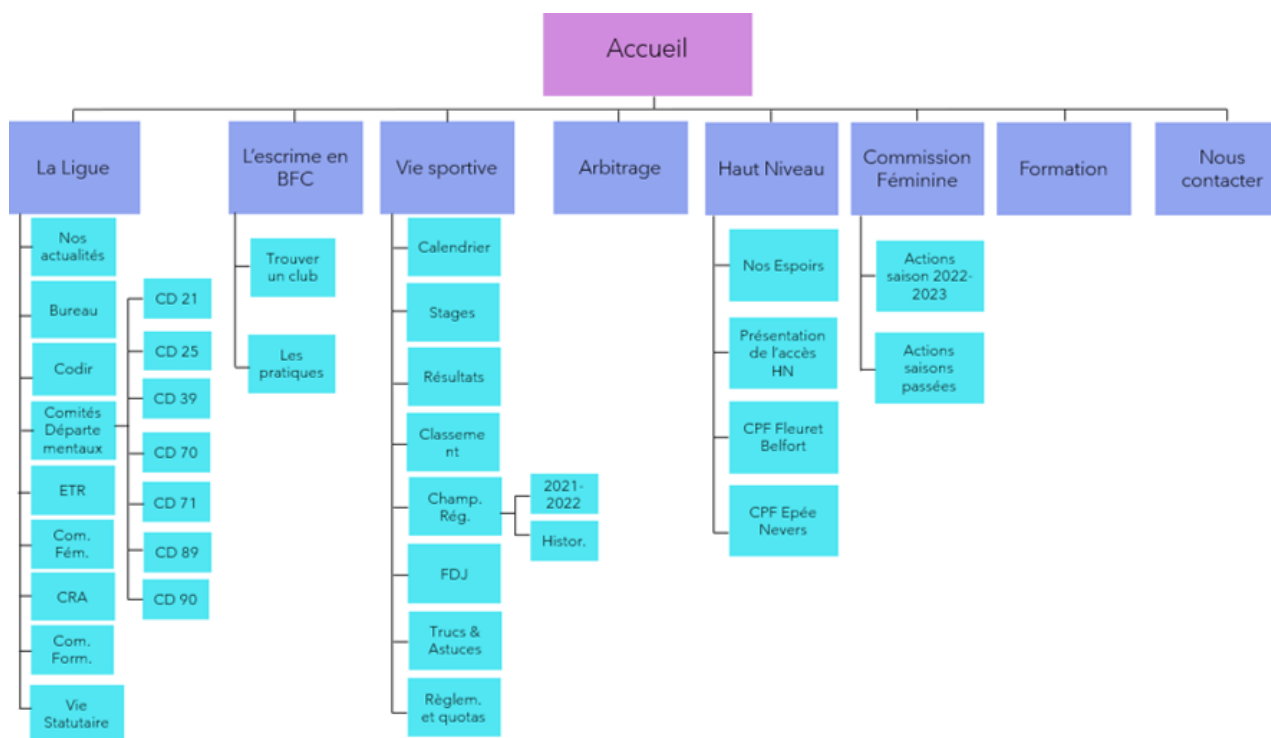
Accueil

La Ligue

Nos actualités

Bureau

Codir

Comités Départe mentaux

ETR

Com. Fém.

CRA

Com. Form.

Vie Statutaire

CD 21

CD 25

CD 39

CD 70

CD 71

CD 89

CD 90

L'escrime en BFC

Trouver un club

Les pratiques

Vie sportive

Calendrier

Stages

Résultats

Classeme nt

Champ. Rég.

2021-2022

Histor.

FDJ

Trucs & Astuces

Règlem. et quotas

Arbitrage

Haut Niveau

Nos Espoirs

Présentation de l'accès HN

CPF Fleuret Belfort

CPF Epée Nevers

Commission Féminine

Actions saison 2022-2023

Actions saisons passées

Formation

Nous contacter